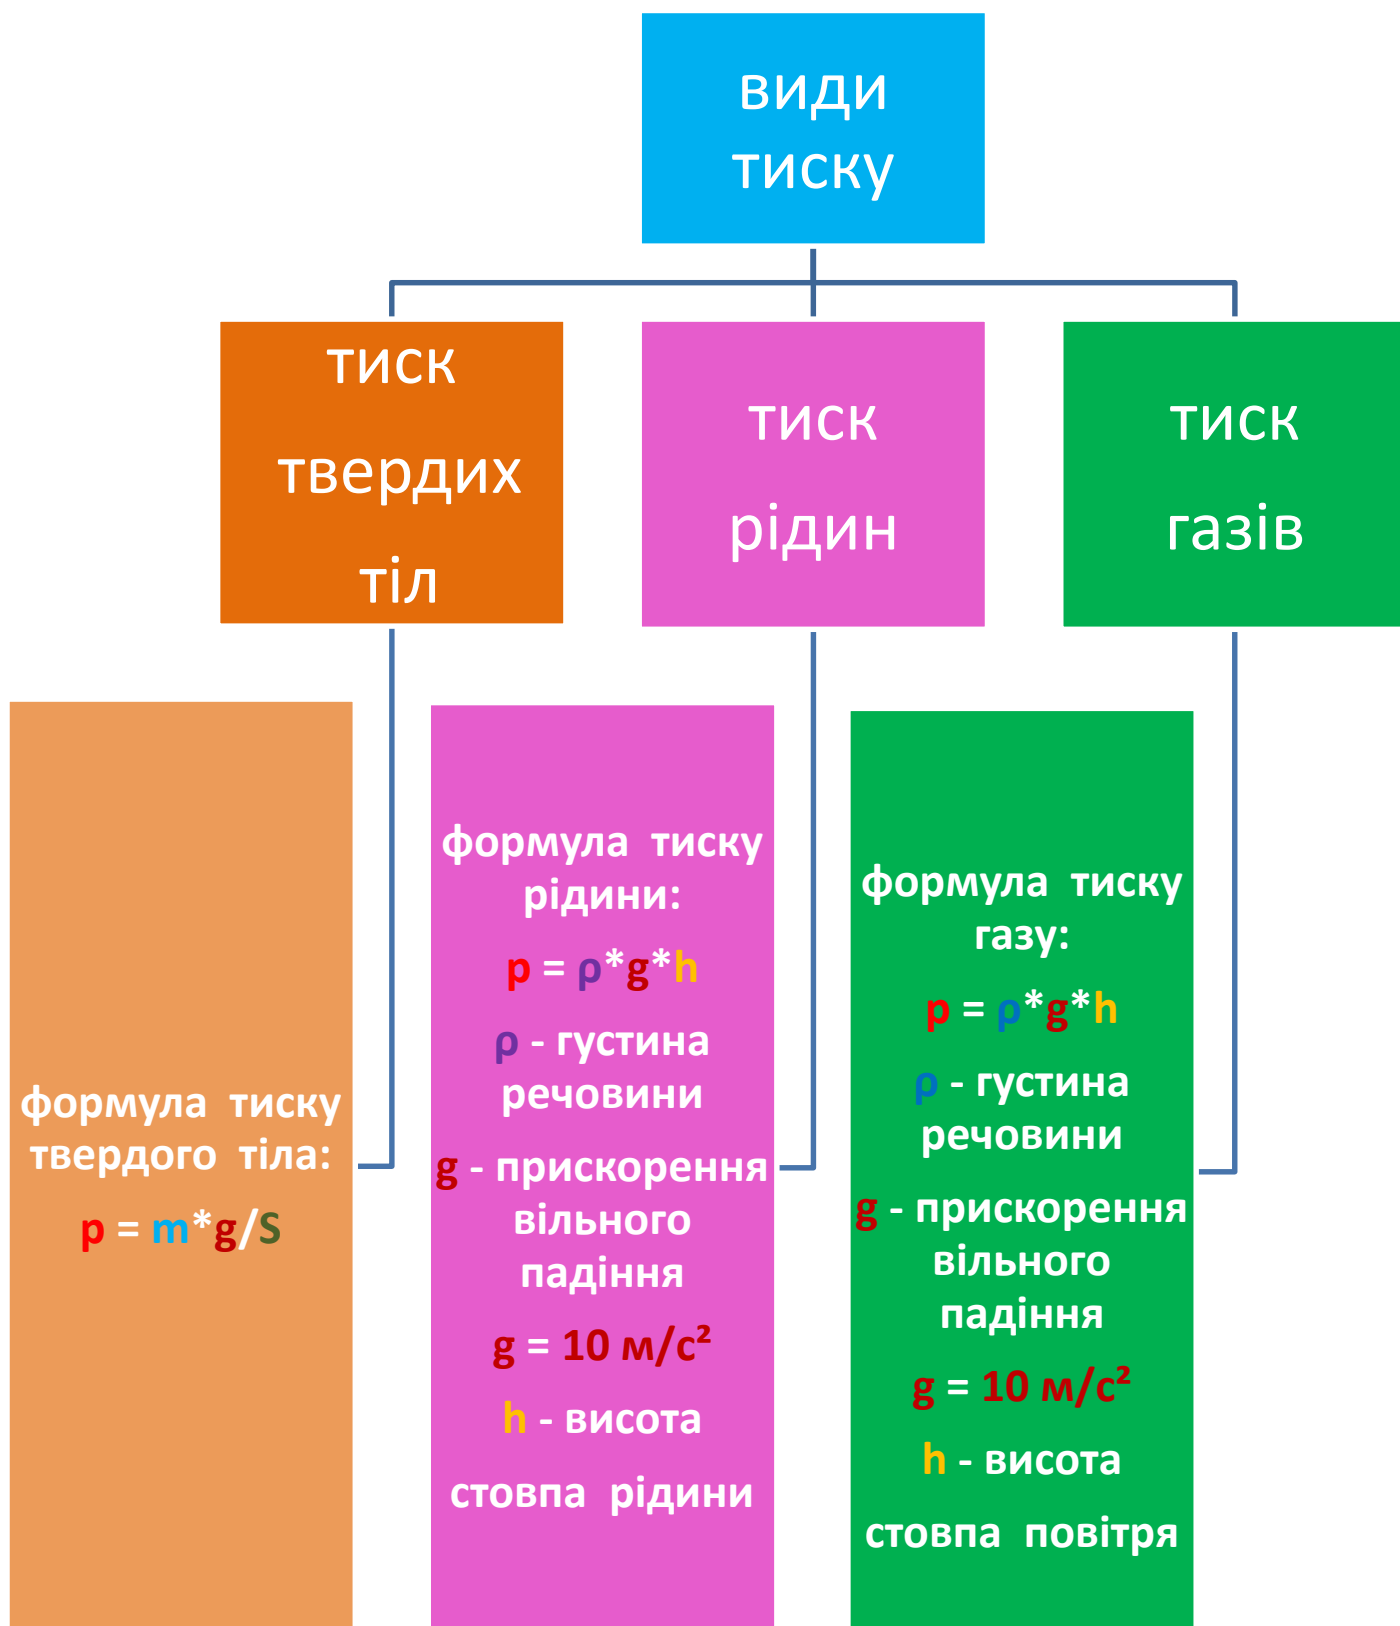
види тиску

тиск твердих тіл

тиск рідин

тиск газів

формула тиску твердого тіла:

p = m*g/S

формула тиску рідини:

p = ρ*g*h

ρ - густина речовини

g - прискорення вільного падіння

g = 10 м/с²

h - висота

стовпа рідини

формула тиску газу:

p = ρ*g*h

ρ - густина речовини

g - прискорення вільного падіння

g = 10 м/с²

h - висота

стовпа повітря